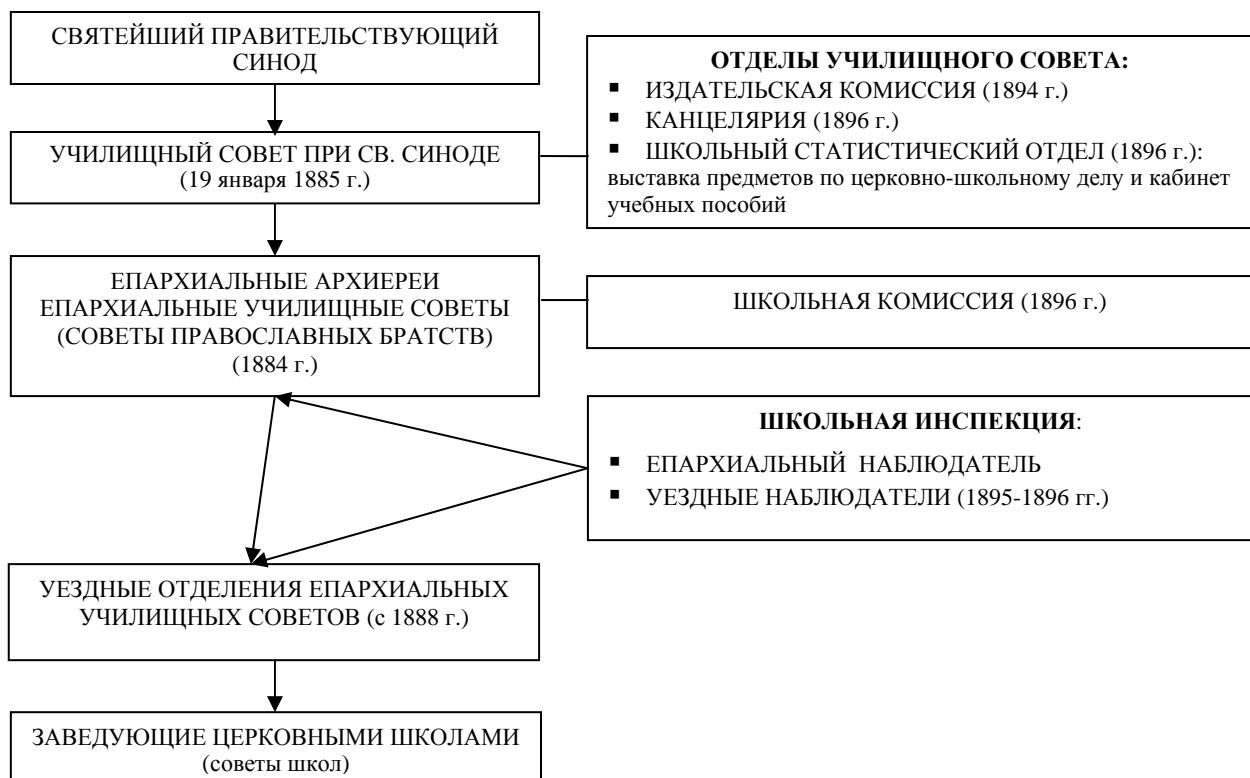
СВЯТЕЙШИЙ ПРАВИТЕЛЬСТВУЮЩИЙ СИНОД

ОТДЕЛЫ УЧИЛИЩНОГО СОВЕТА:
▪ ИЗДАТЕЛЬСКАЯ КОМИССИЯ (1894 г.)
▪ КАНЦЕЛЯРИЯ (1896 г.)
▪ ШКОЛЬНЫЙ СТАТИСТИЧЕСКИЙ ОТДЕЛ (1896 г.): выставка предметов по церковно-школьному делу и кабинет учебных пособий

УЧИЛИЩНЫЙ СОВЕТ ПРИ СВ. СИНОДЕ (19 января 1885 г.)

ЕПАРХИАЛЬНЫЕ АРХИЕРЕИ
ЕПАРХИАЛЬНЫЕ УЧИЛИЩНЫЕ СОВЕТЫ (СОВЕТЫ ПРАВОСЛАВНЫХ БРАТСТВ) (1884 г.)

ШКОЛЬНАЯ КОМИССИЯ (1896 г.)

ШКОЛЬНАЯ ИНСПЕКЦИЯ:
▪ ЕПАРХИАЛЬНЫЙ НАБЛЮДАТЕЛЬ
▪ УЕЗДНЫЕ НАБЛЮДАТЕЛИ (1895-1896 гг.)

УЕЗДНЫЕ ОТДЕЛЕНИЯ ЕПАРХИАЛЬНЫХ УЧИЛИЩНЫХ СОВЕТОВ (с 1888 г.)

ЗАВЕДУЮЩИЕ ЦЕРКОВНЫМИ ШКОЛАМИ (советы школ)